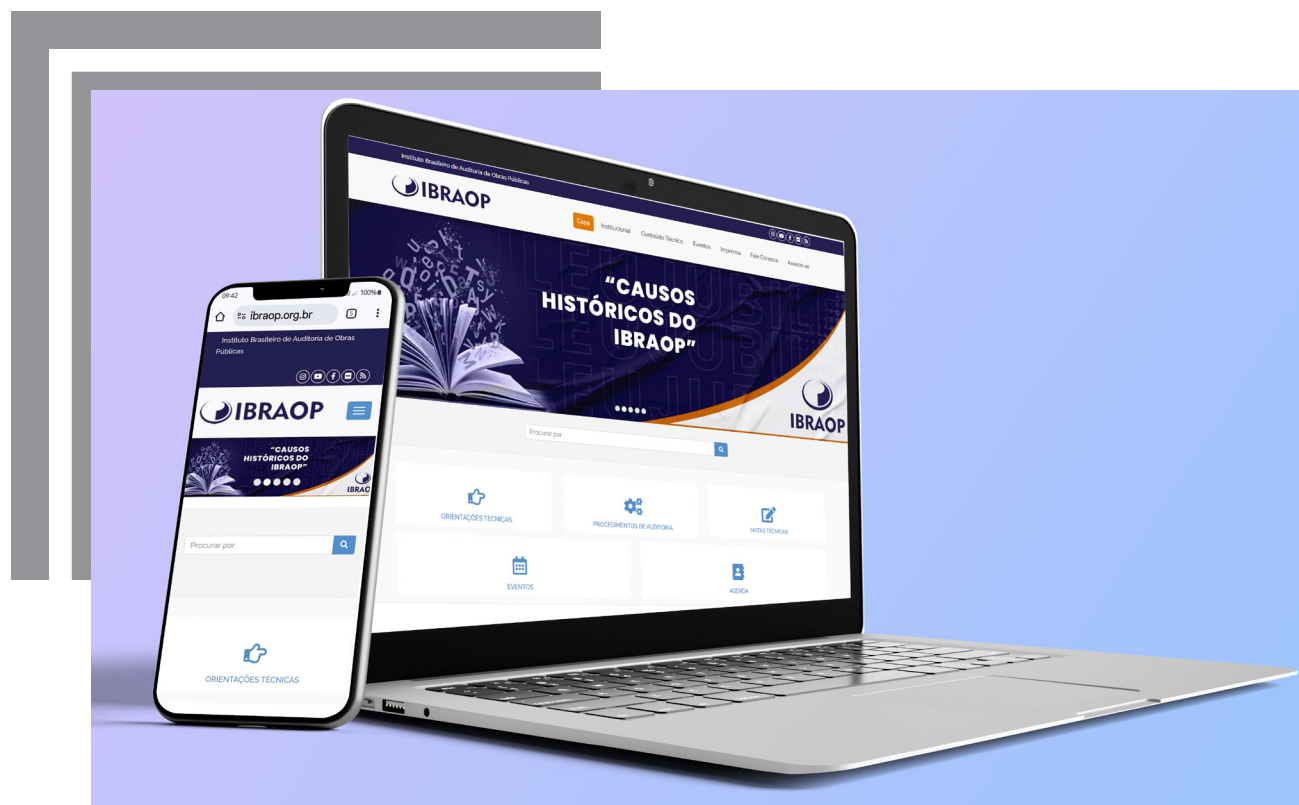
Instituto Brasileiro de Auditoria de Obras Públicas

IBRAOP

Capa Institucional Conteúdo Técnico Eventos Imprensa Fale Conosco Associe-se

"CAUSOS HISTÓRICOS DO IBRAOP"

IBRAOP

Procurar por

ORIENTAÇÕES TÉCNICAS

PROCEDIMENTOS DE AUDITORIA

NOTAS TÉCNICAS

EVENTOS

AGENDA

09:42

100%

ibraop.org.br

3

Instituto Brasileiro de Auditoria de Obras Públicas

IBRAOP

"CAUSOS HISTÓRICOS DO IBRAOP"

IBRAO

Procurar por

ORIENTAÇÕES TÉCNICAS